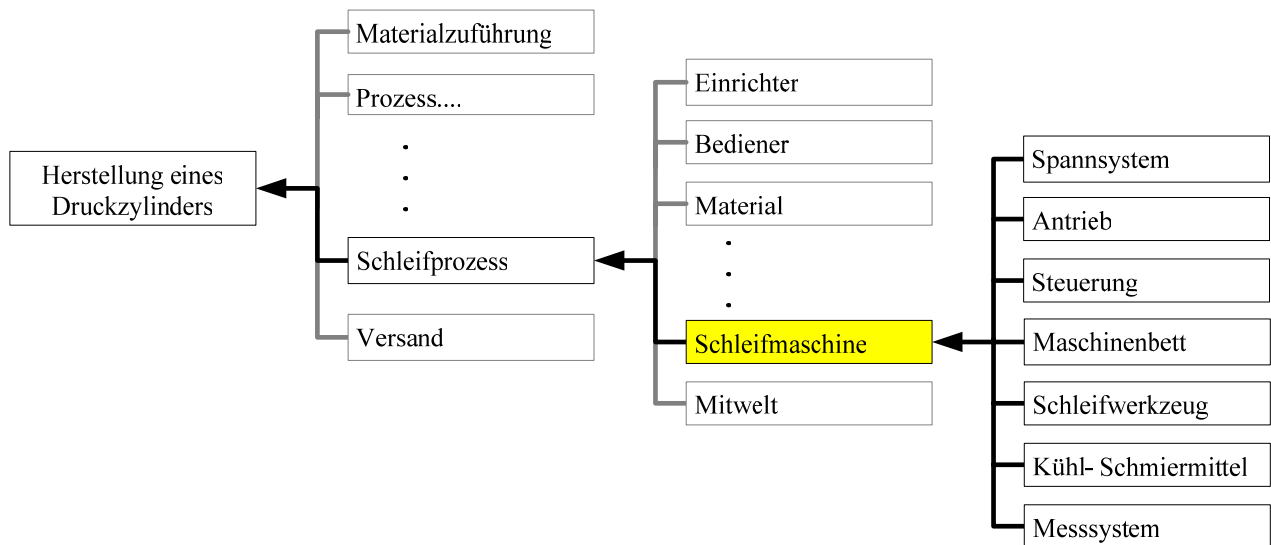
Herstellung eines Druckzylinders

Materialzuführung

Prozess....

.
.
.

Schleifprozess

Versand

Einrichter

Bediener

Material

.
.
.

Schleifmaschine

Mitwelt

Spannsystem

Antrieb

Steuerung

Maschinenbett

Schleifwerkzeug

Kühl- Schmiermittel

Messsystem